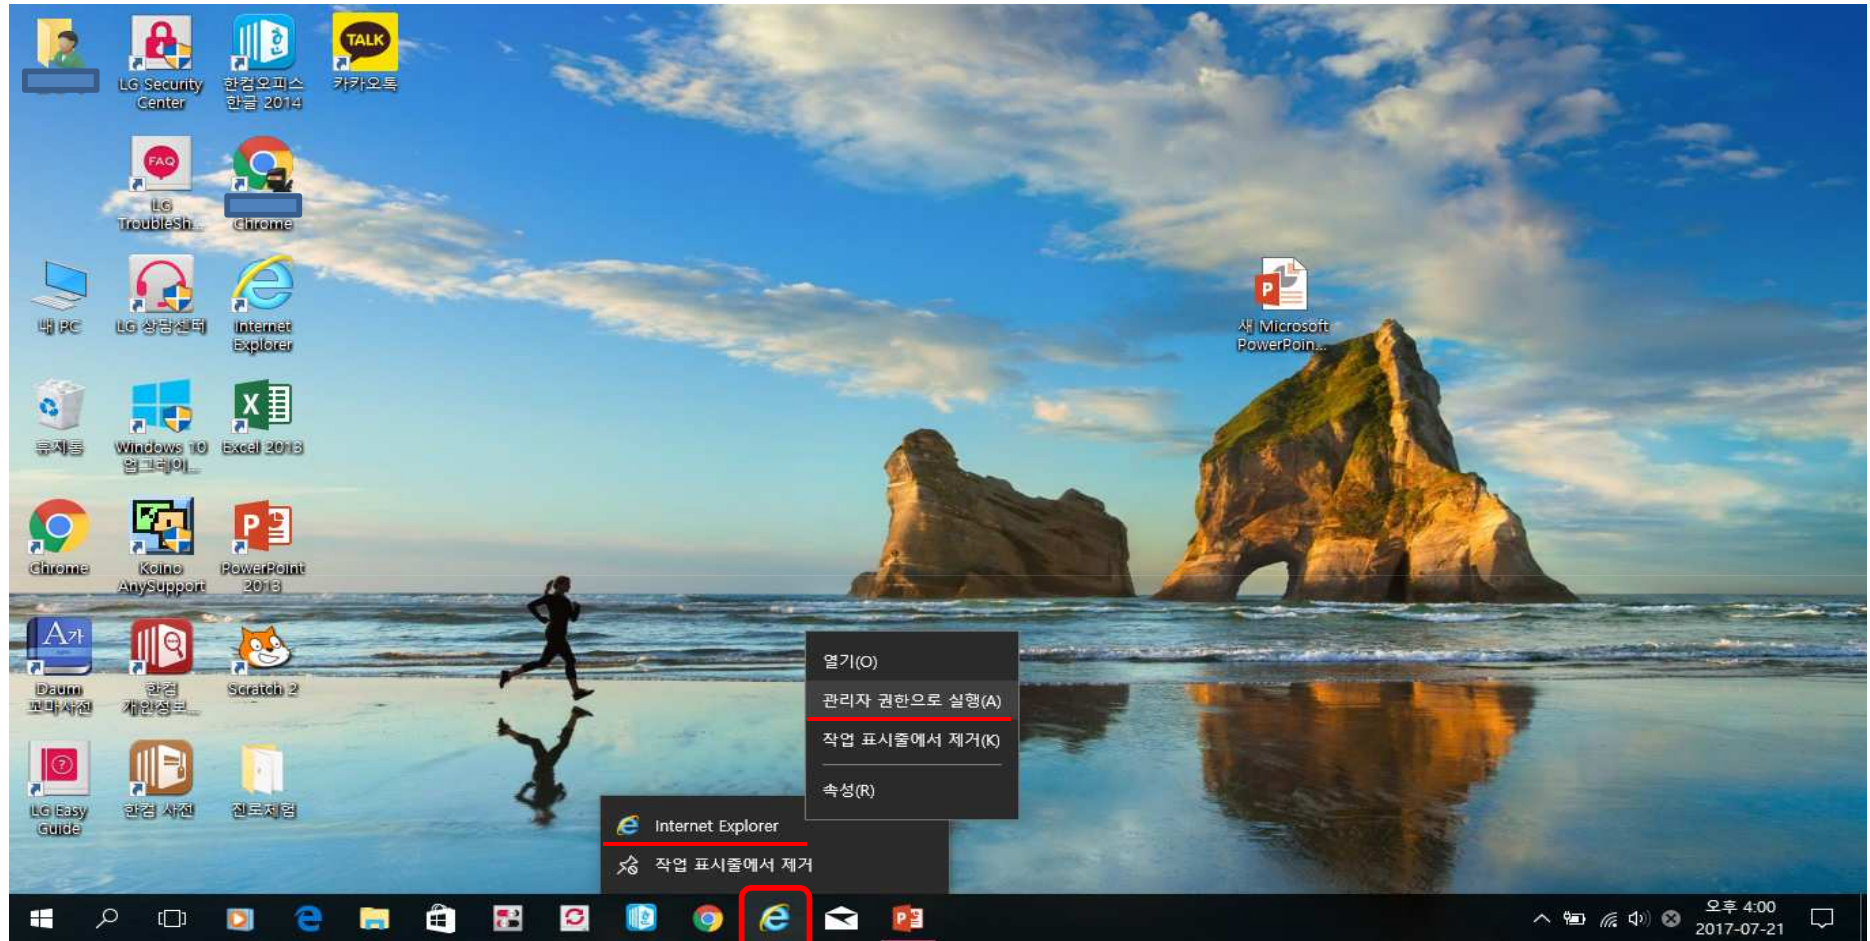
LG Security Center
한컴오피스 한글 2014
TALK
카카오톡
FAQ
LG TroubleSh...
Chrome
내 PC
LG 상담센터
Internet Explorer
새 Microsoft PowerPoin...
휴지통
Windows 10 업그레이...
Excel 2013
Chrome
Koino AnySupport
PowerPoint 2013
Daum 꼬마사전
한컴 개인정보...
Scratch 2
LG Easy Guide
한컴 사전
진로체험

열기(O)
관리자 권한으로 실행(A)
작업 표시줄에서 제거(K)
속성(R)

Internet Explorer
작업 표시줄에서 제거

오후 4:00
2017-07-21